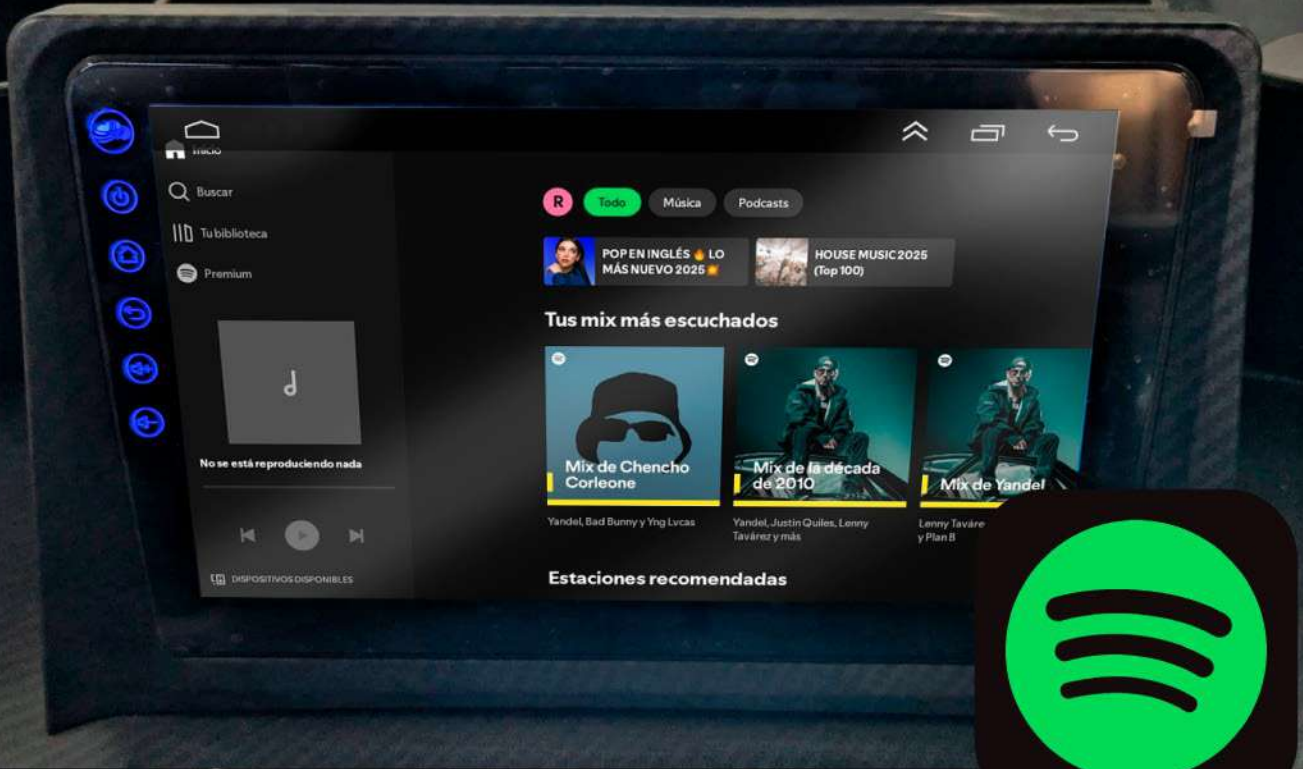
Inicio

Buscar

Tu biblioteca

Premium

No se está reproduciendo nada

DISPOSITIVOS DISPONIBLES

R Todo Música Podcasts

POP EN INGLÉS 🔥 LO MÁS NUEVO 2025

HOUSE MUSIC 2025 (Top 100)

Tus mix más escuchados

Mix de Chencho Corleone
Yandel, Bad Bunny y Yng Lvcas

Mix de la década de 2010
Yandel, Justin Quiles, Lenny Tavárez y más

Mix de Yandel
Lenny Tavárez y Plan B

Estaciones recomendadas